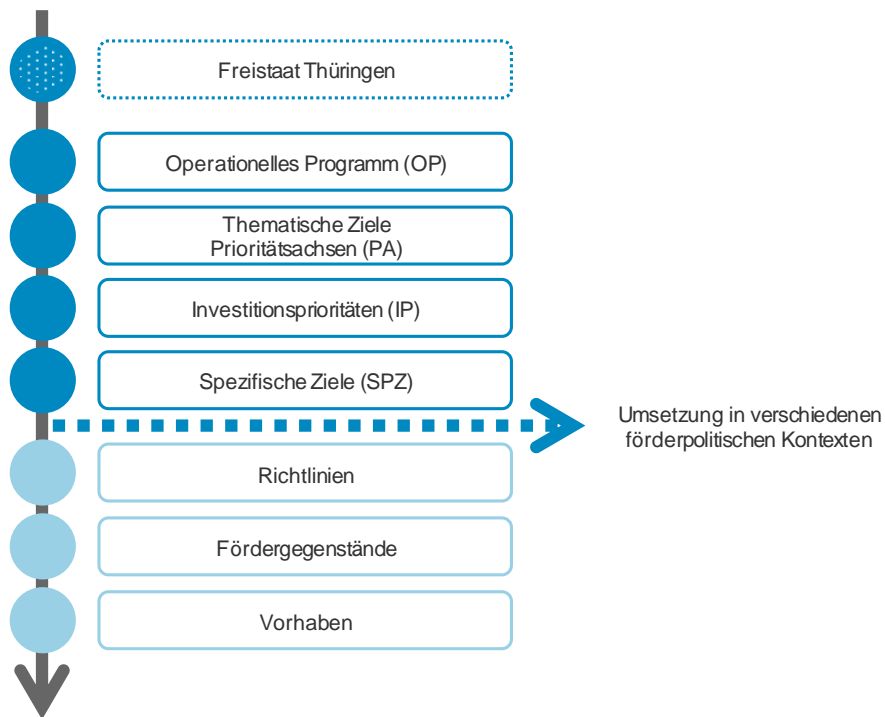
Freistaat Thüringen

Operationelles Programm (OP)

Thematische Ziele
Prioritätsachsen (PA)

Investitionsprioritäten (IP)

Spezifische Ziele (SPZ)

Umsetzung in verschiedenen förderpolitischen Kontexten

Richtlinien

Fördergegenstände

Vorhaben